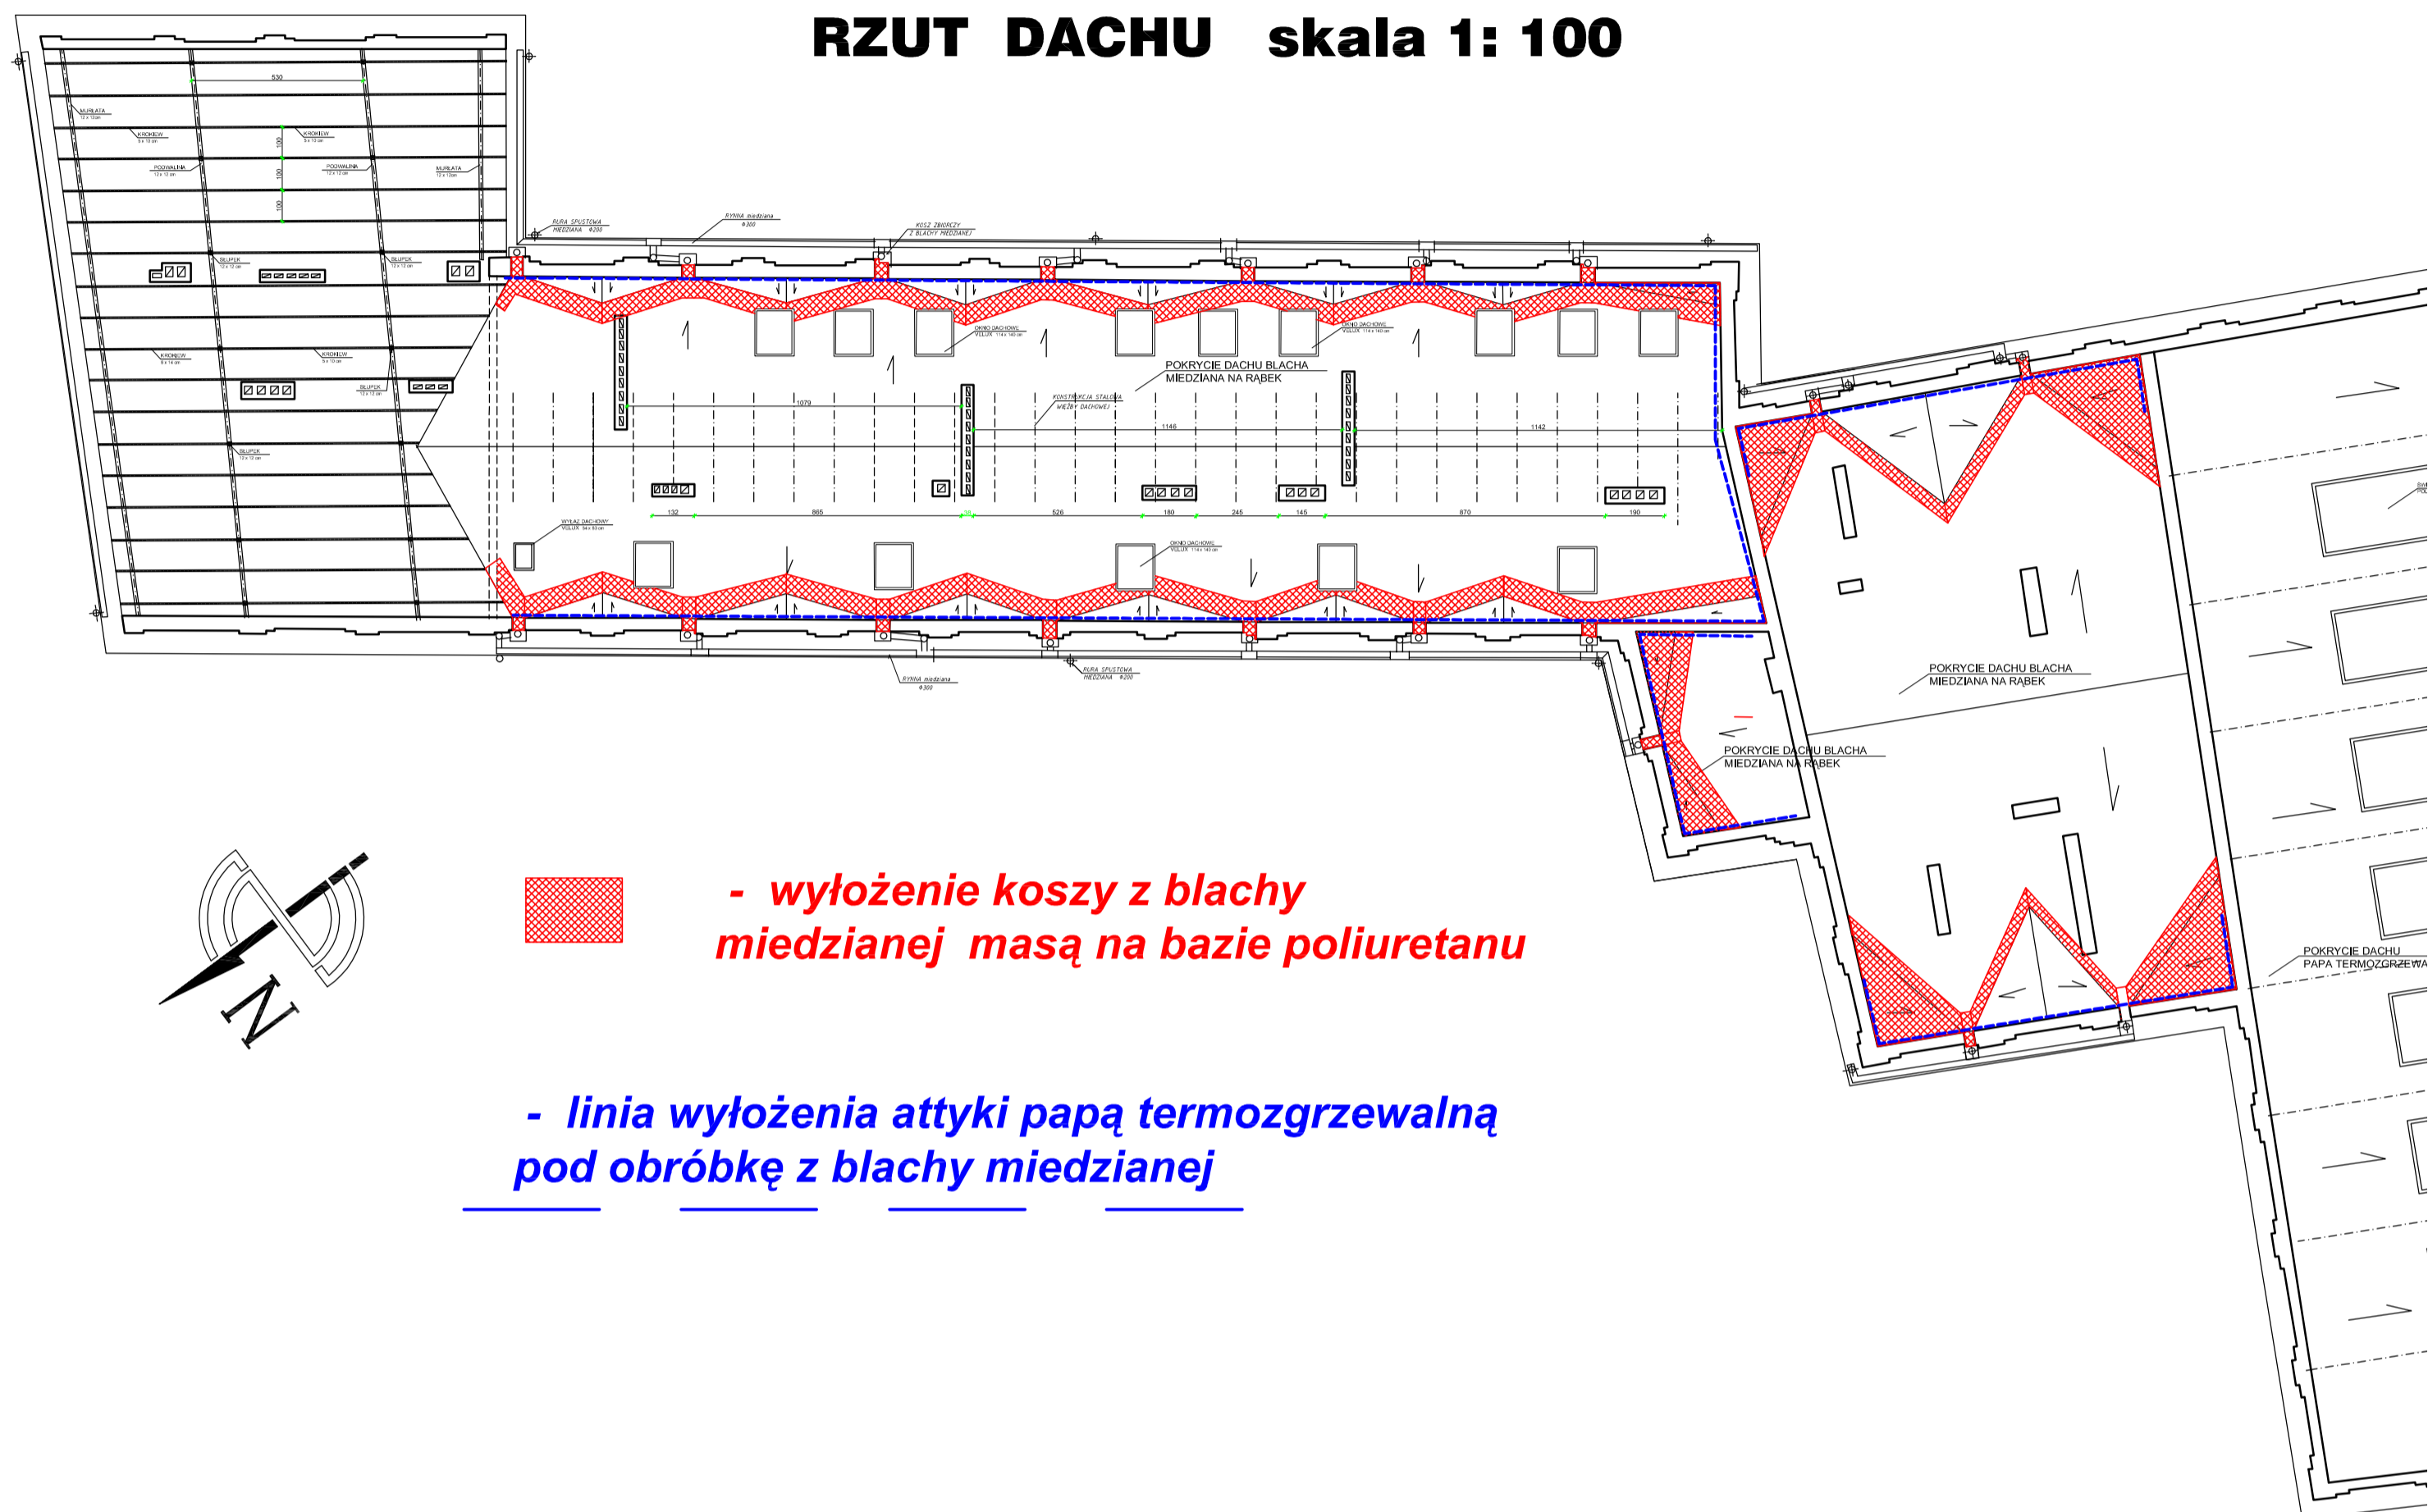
RZUT DACHU skala 1: 100

530

MURŁATA
12 x 12cm

KROKIEW
8 x 16 cm

KROKIEW
8 x 16 cm

100

100

100

PODWALINA
12 x 12 cm

PODWALINA
12 x 12 cm

MURŁATA
12 x 12cm

RURA SPUSTOWA
MIEDZIANA Φ200

RYNNA miedziana
Φ300

KOSZ ZBIORCZY
Z BLACHY MIEDZIANEJ

SŁUPEK
12 x 12 cm

SŁUPEK
12 x 12 cm

OKNO DACHOWE
VELUX 114 x 140 cm

OKNO DACHOWE
VELUX 114 x 140 cm

POKRYCIE DACHU BLACHA
MIEDZIANA NA RĄBEK

KROKIEW
8 x 16 cm

KROKIEW
8 x 16 cm

SŁUPEK
12 x 12 cm

1079

KONSTRUKCJA STALOWA
WIĘŹBY DACHOWEJ

1146

1142

SŁUPEK
12 x 12 cm

132

865

526

180

245

145

870

190

WYŁAZ DACHOWY
VELUX 54 x 83 cm

OKNO DACHOWE
VELUX 114 x 140 cm

RYNNA miedziana
Φ300

RURA SPUSTOWA
MIEDZIANA Φ200

POKRYCIE DACHU BLACHA
MIEDZIANA NA RĄBEK

POKRYCIE DACHU BLACHA
MIEDZIANA NA RĄBEK

POKRYCIE DACHU
PAPA TERMOZGRZEWA

N

- wyłożenie koszy z blachy
miedzianej masą na bazie poliuretanu

- linia wyłożenia attyki papą termozgrzewalną
pod obróbkę z blachy miedzianej